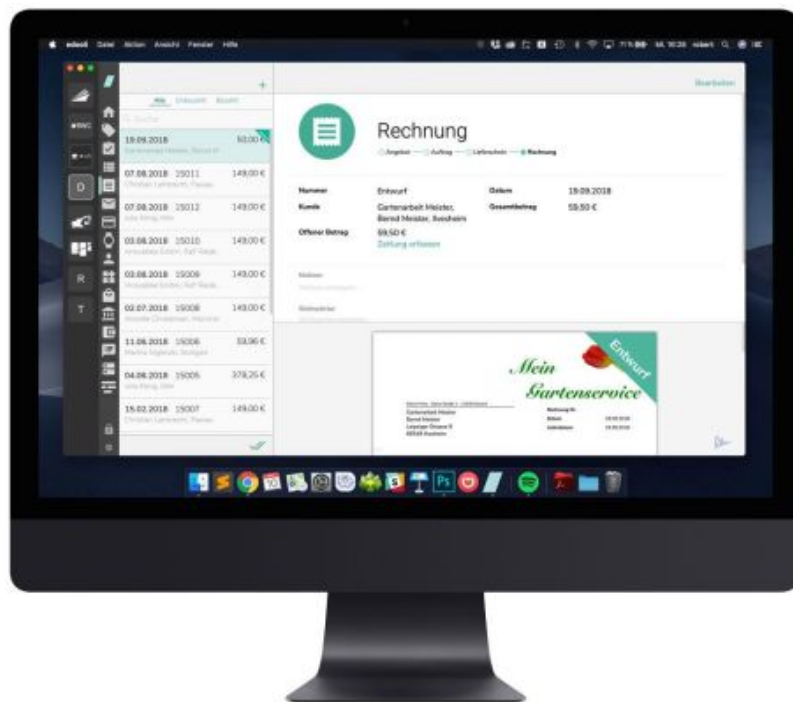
edoo Datei Aktion Ansicht Fenster Hilfe

D

R

T

Alle Unbezahlt Bezahlt

Suche

19.09.2018 59,50 €

Gartenarbeit Meister, Bernd M

07.08.2018 15011 149,00 €

07.08.2018 15012 149,00 €

03.08.2018 15010 149,00 €

03.08.2018 15009 149,00 €

02.07.2018 15008 149,00 €

11.06.2018 15006 59,96 €

04.06.2018 15005 378,25 €

15.02.2018 15007 149,00 €

Bearbeiten

Rechnung

Angebot — Auftrag — Lieferschein — Rechnung

Nummer Entwurf

Kunde Gartenarbeit Meister, Bernd Meister, Ilvesheim

Offener Betrag 59,50 €

Zahlung erfassen

Datum 19.09.2018

Gesamtbetrag 59,50 €

Entwurf

Mein Gartenservice

Gartenarbeit Meister
Bernd Meister
Leipziger Strasse 9
68549 Ilvesheim

Rechnung Nr.
Datum 19.09.2018
Lieferdatum 19.09.2018